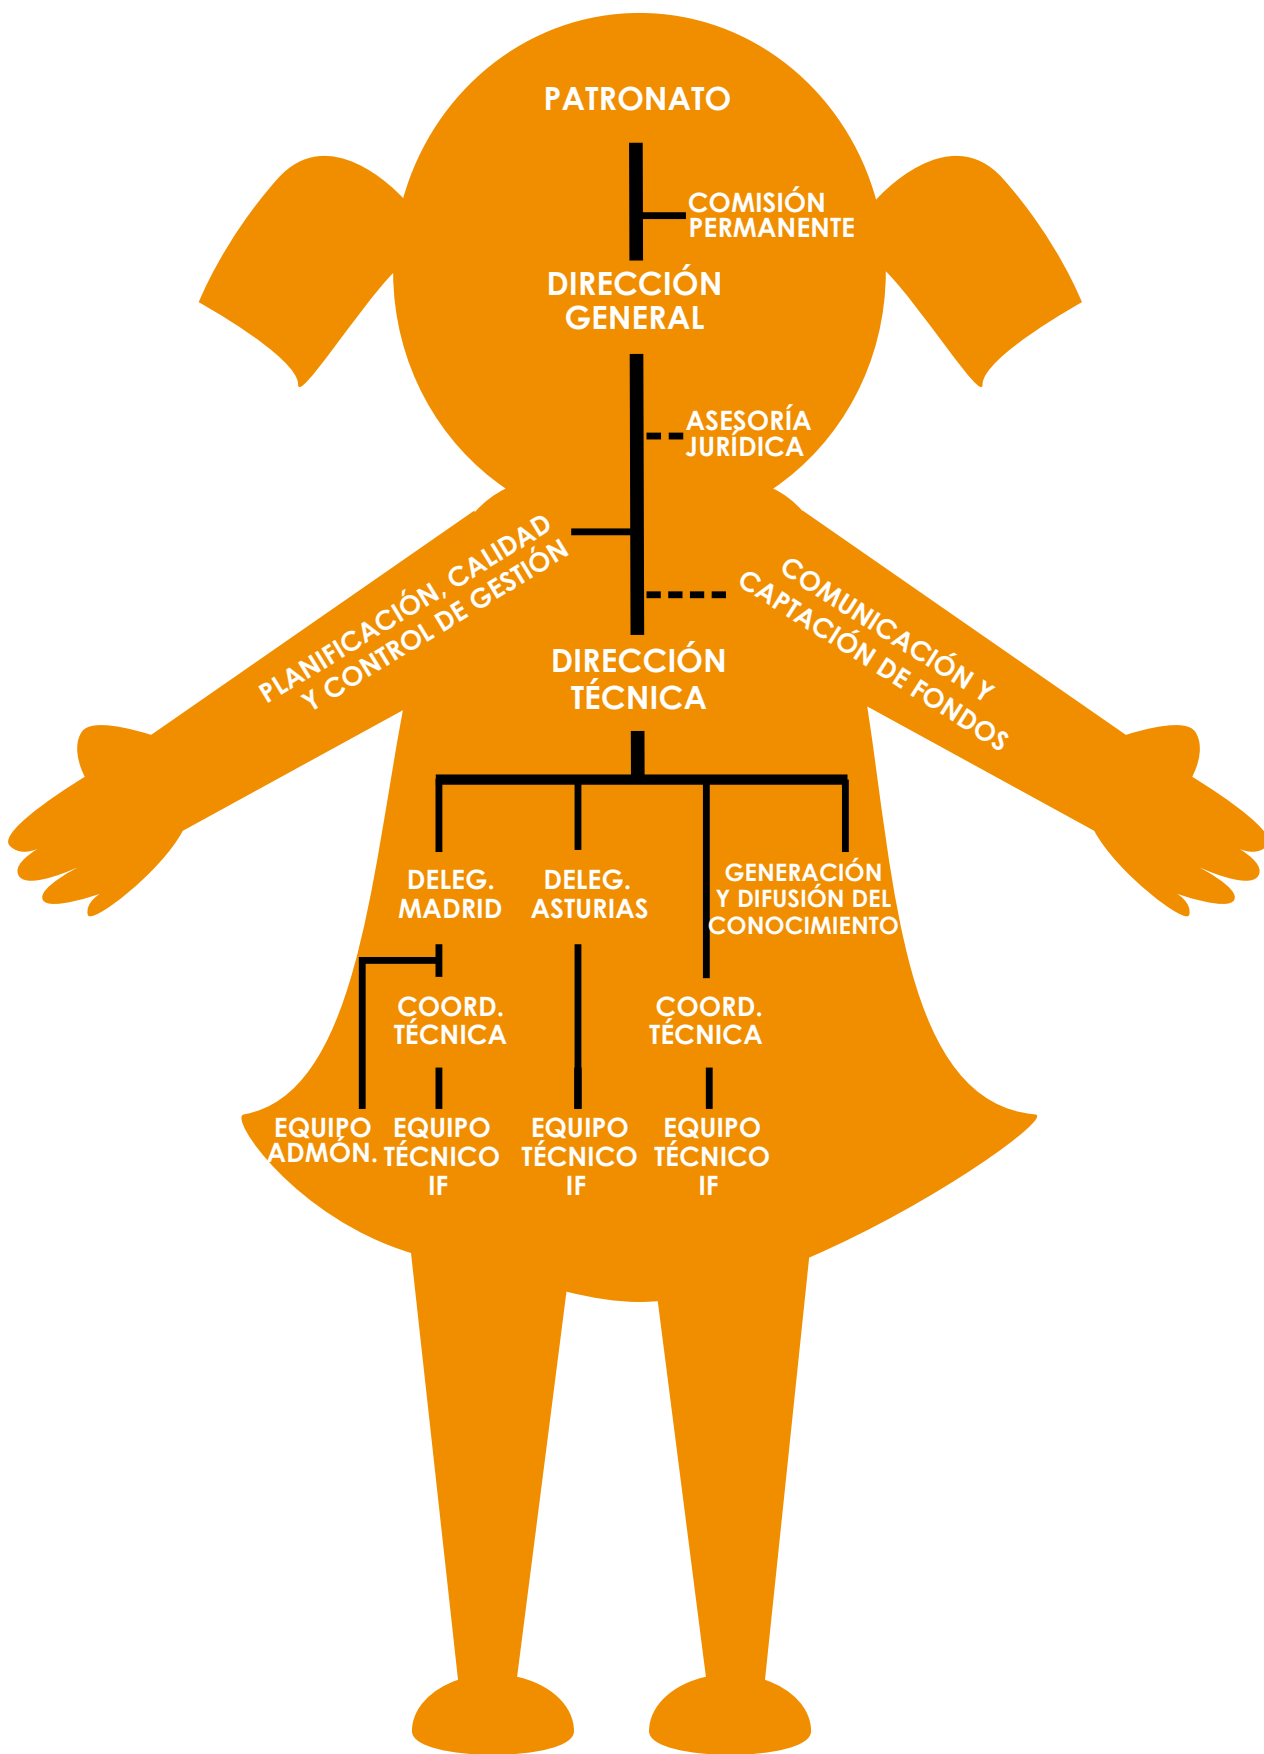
PATRONATO

COMISIÓN PERMANENTE

DIRECCIÓN GENERAL

ASESORÍA JURÍDICA

PLANIFICACIÓN, CALIDAD Y CONTROL DE GESTIÓN

COMUNICACIÓN Y CAPTACIÓN DE FONDOS

DIRECCIÓN TÉCNICA

DELEG. MADRID

DELEG. ASTURIAS

GENERACIÓN Y DIFUSIÓN DEL CONOCIMIENTO

COORD. TÉCNICA

COORD. TÉCNICA

EQUIPO ADMÓN.

EQUIPO TÉCNICO IF

EQUIPO TÉCNICO IF

EQUIPO TÉCNICO IF